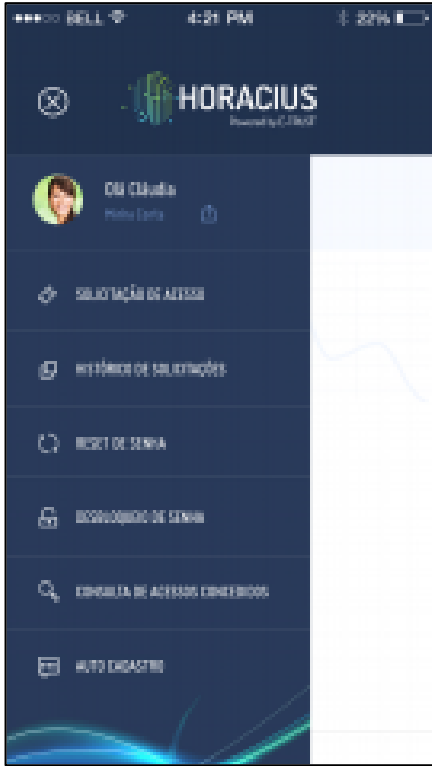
●●●○○ BELL 4:21 PM 22%

HORACIUS
Powered by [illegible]

Olá Cláudia
Minha Conta

SOLICITAÇÃO DE ACESSO

HISTÓRICO DE SOLICITAÇÕES

RESET DE SENHA

DESBLOQUEIO DE SENHA

CONSULTA DE ACESSOS CONCEDIDOS

AUTO CADASTRO